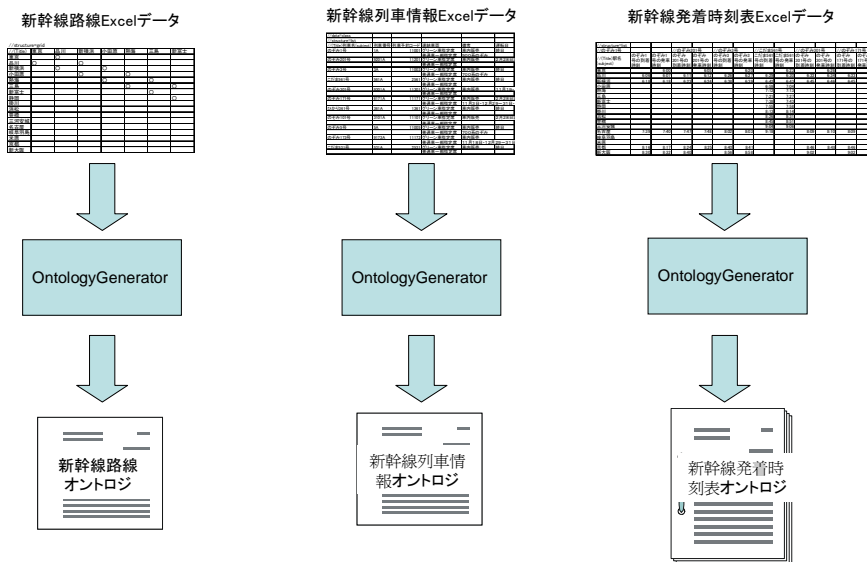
新幹線路線Excelデータ

新幹線列車情報Excelデータ

新幹線発着時刻表Excelデータ

OntologyGenerator

OntologyGenerator

OntologyGenerator

新幹線路線オントロジ

新幹線列車情報オントロジ

新幹線発着時刻表オントロジ